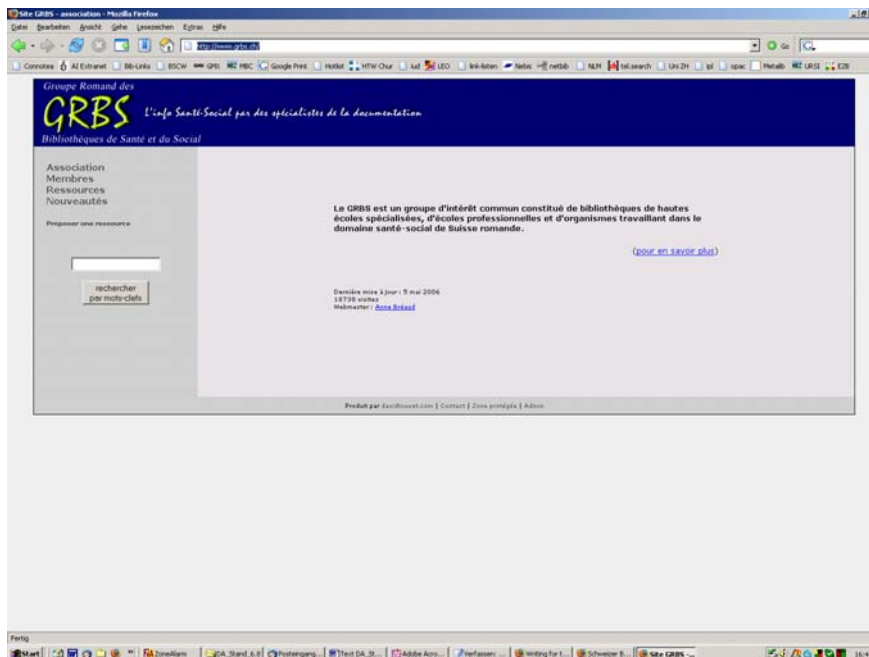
Site GRBS - association - Mozilla Firefox

Datei Bearbeiten Ansicht Gehe Lesezeichen Extras Hilfe

http://www.grbs.ch/

Connotea AI Extranet Bib-Links BSCW GMX MBC Google Print Hotlist HTW Chur iud LEO link-listen Nebis netbib NLM tel.search Uni ZH ipl opac Metalib URSI EZB

Groupe Romand des

GRBS

L'info Santé-Social par des spécialistes de la documentation

Bibliothèques de Santé et du Social

Association
Membres
Ressources
Nouveautés

Proposer une ressource

rechercher par mots-clefs

Le GRBS est un groupe d'intérêt commun constitué de bibliothèques de hautes écoles spécialisées, d'écoles professionnelles et d'organismes travaillant dans le domaine santé-social de Suisse romande.

(pour en savoir plus)

Dernière mise à jour : 5 mai 2006
18738 visites
Webmaster : Anne Brésod

Produit par davidrouvet.com | Contact | Zone protégée | Admin

Fertig

Start ZoneAlarm DA_Stand_6.0 Posteingang Text DA_St... Adobe Acro... Verfassen: ... Writing for t... Schweizer B... Site GRBS -...